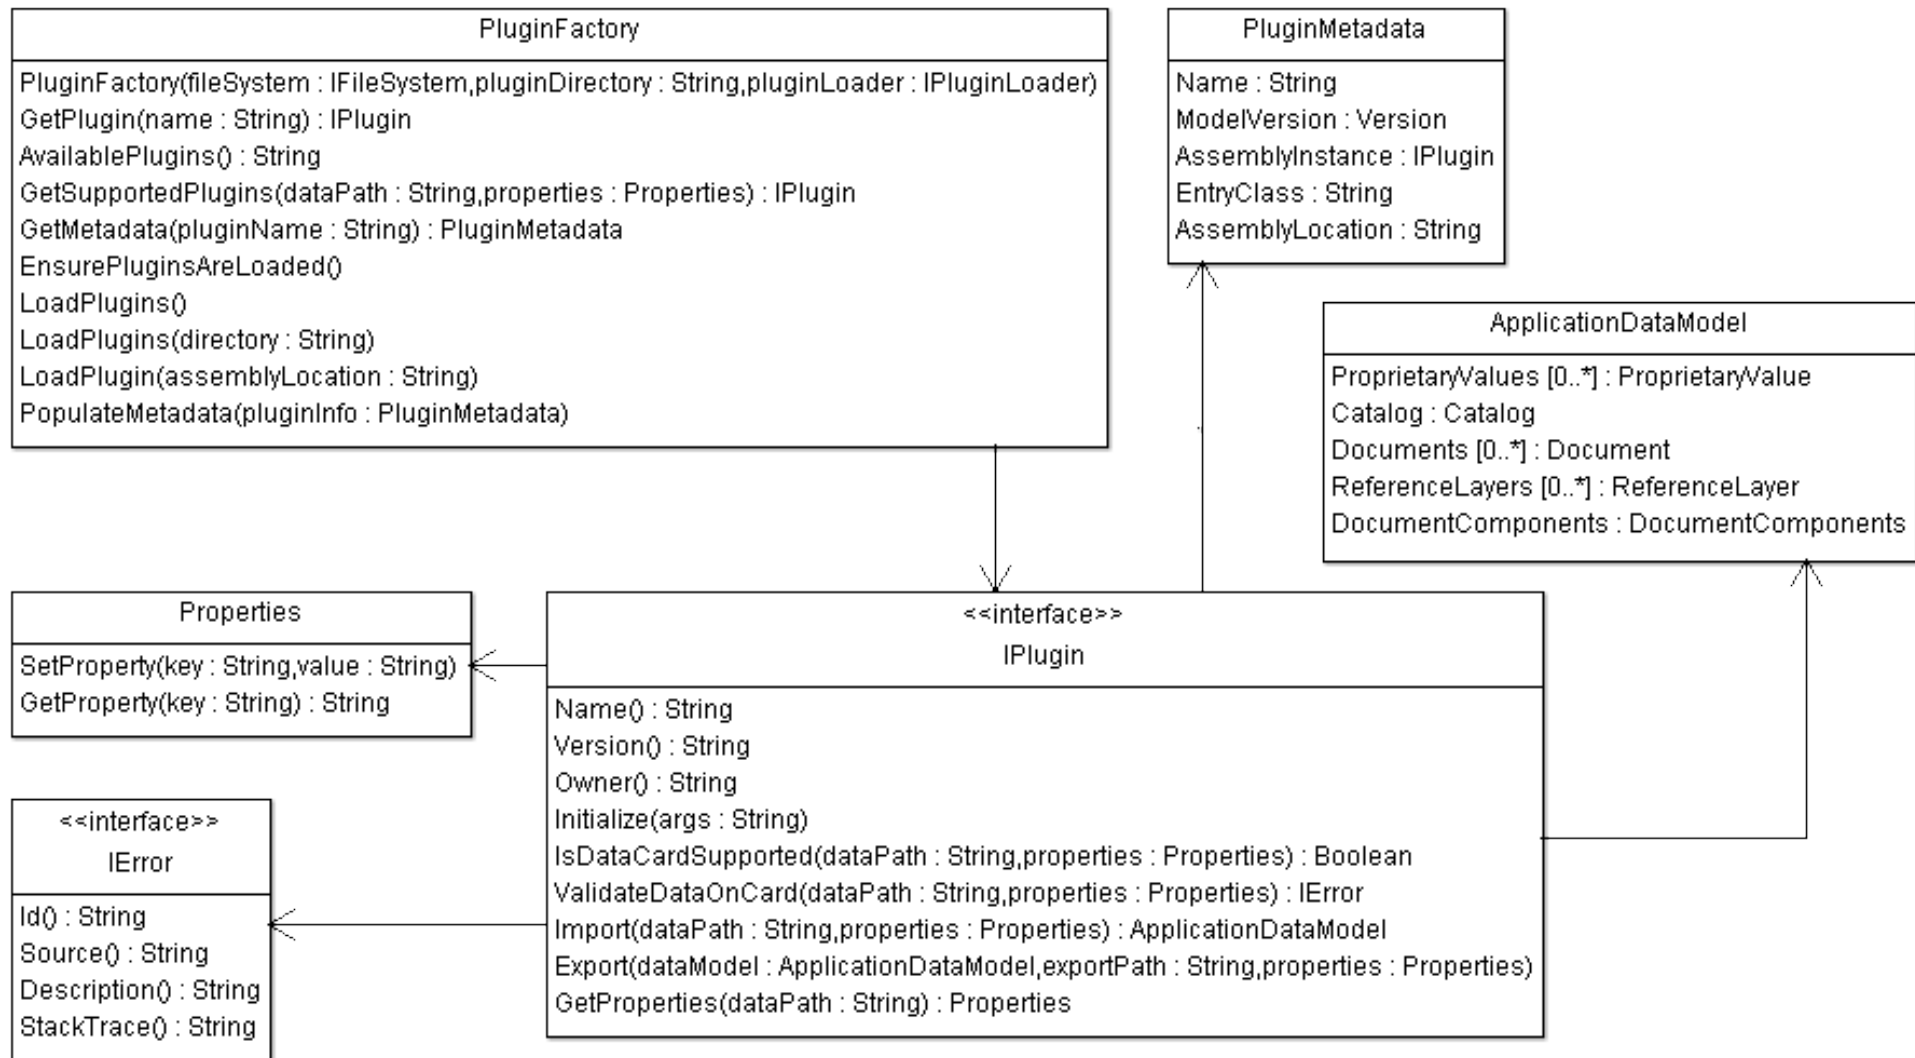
PluginFactory

PluginFactory(fileSystem : IFileSystem,pluginDirectory : String,pluginLoader : IPluginLoader)
GetPlugin(name : String) : IPlugin
AvailablePlugins() : String
GetSupportedPlugins(dataPath : String,properties : Properties) : IPlugin
GetMetadata(pluginName : String) : PluginMetadata
EnsurePluginsAreLoaded()
LoadPlugins()
LoadPlugins(directory : String)
LoadPlugin(assemblyLocation : String)
PopulateMetadata(pluginInfo : PluginMetadata)

PluginMetadata

Name : String
ModelVersion : Version
AssemblyInstance : IPlugin
EntryClass : String
AssemblyLocation : String

ApplicationDataModel

ProprietaryValues [0..*] : ProprietaryValue
Catalog : Catalog
Documents [0..*] : Document
ReferenceLayers [0..*] : ReferenceLayer
DocumentComponents : DocumentComponents

Properties

SetProperty(key : String,value : String)
GetProperty(key : String) : String

<<interface>>
IPlugin

Name() : String
Version() : String
Owner() : String
Initialize(args : String)
IsDataCardSupported(dataPath : String,properties : Properties) : Boolean
ValidateDataOnCard(dataPath : String,properties : Properties) : IError
Import(dataPath : String,properties : Properties) : ApplicationDataModel
Export(dataModel : ApplicationDataModel,exportPath : String,properties : Properties)
GetProperties(dataPath : String) : Properties

<<interface>>
IError

Id() : String
Source() : String
Description() : String
StackTrace() : String